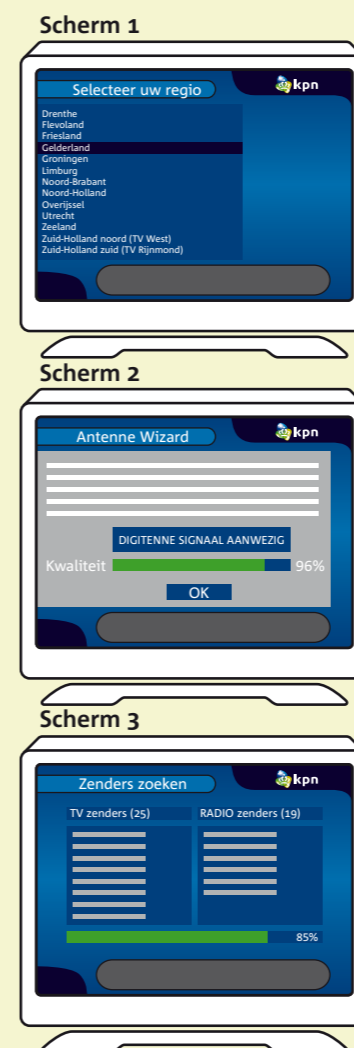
Scherm 1

Selecteer uw regio

kpn

Drenthe
Flevoland
Friesland
Gelderland
Groningen
Limburg
Noord-Brabant
Noord-Holland
Overijssel
Utrecht
Zeeland
Zuid-Holland noord (TV West)
Zuid-Holland zuid (TV Rijnmond)

Scherm 2

Antenne Wizard

kpn

DIGITENNE SIGNAAL AANWEZIG

Kwaliteit 96%

OK

Scherm 3

Zenders zoeken

kpn

TV zenders (25)

RADIO zenders (19)

85%